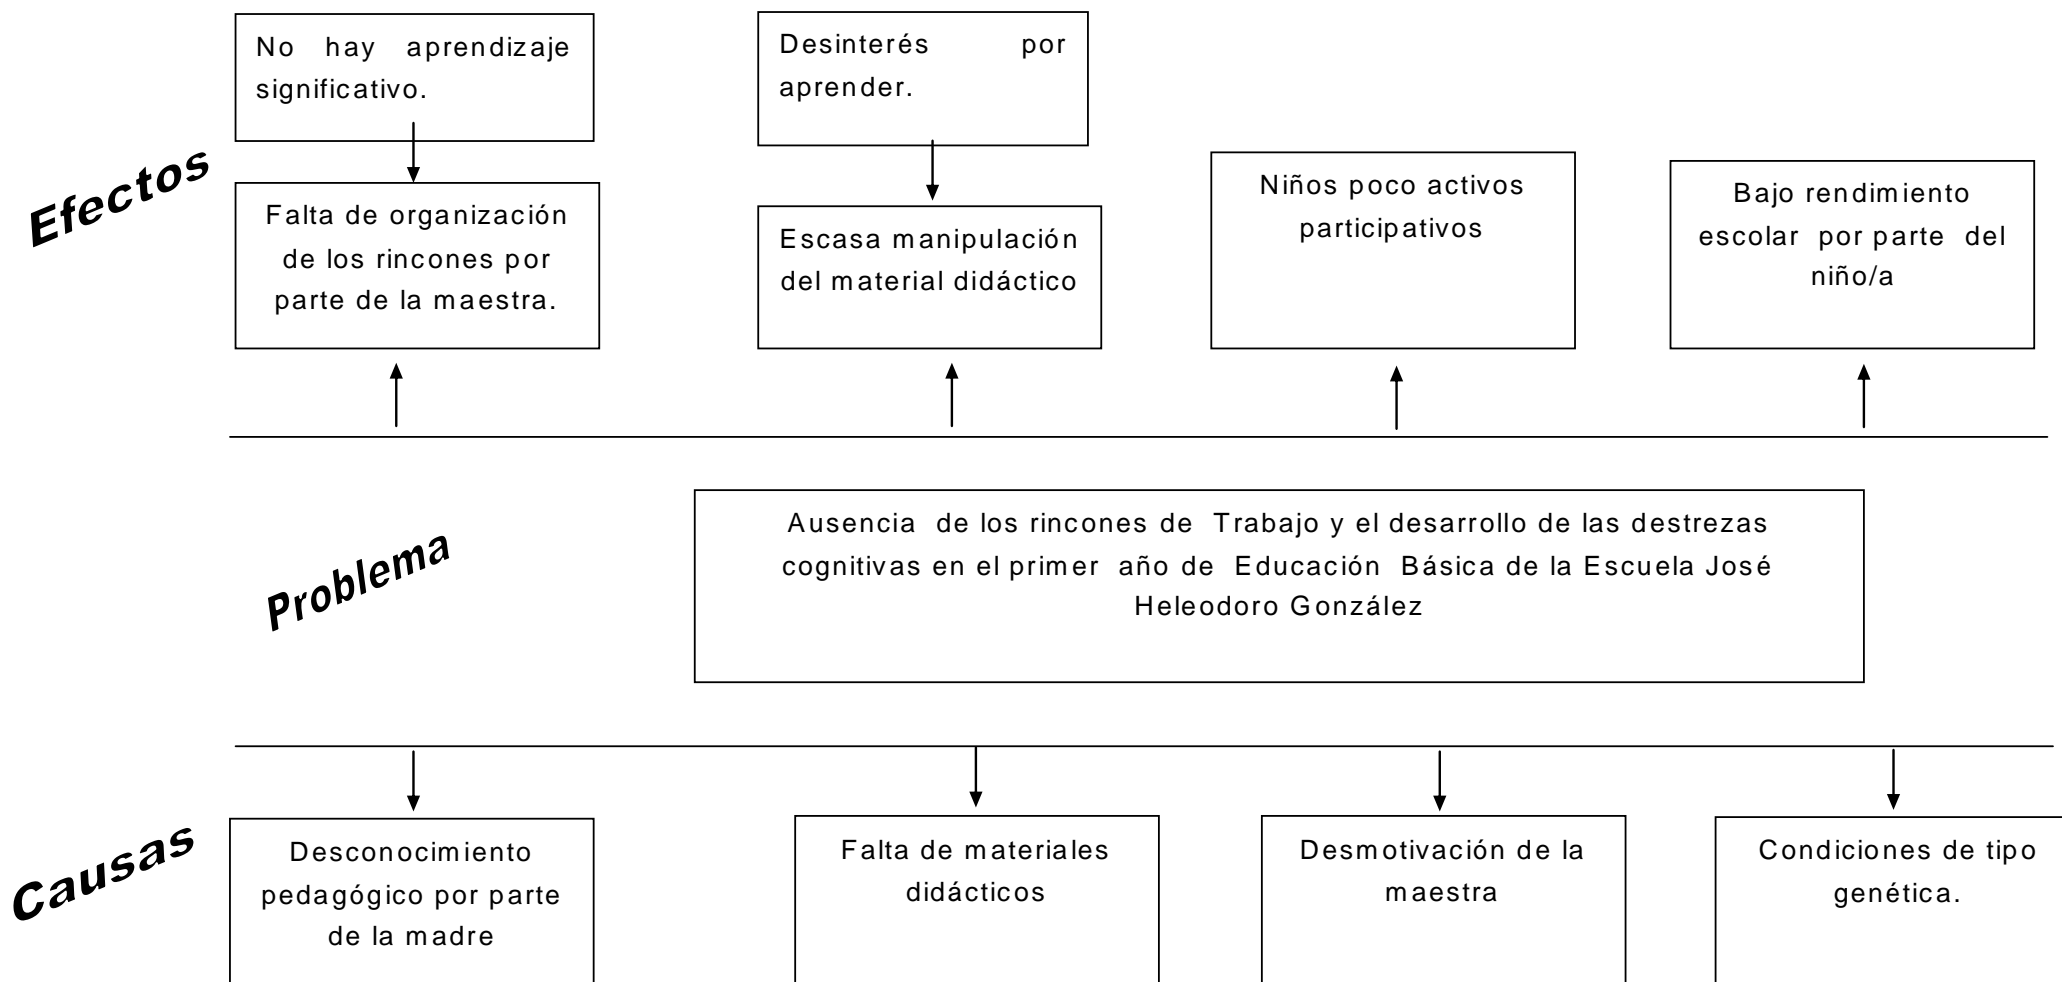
Efectos

No hay aprendizaje significativo.

Falta de organización de los rincones por parte de la maestra.

Desinterés por aprender.

Escasa manipulación del material didáctico

Niños poco activos participativos

Bajo rendimiento escolar por parte del niño/a

Problema

Ausencia de los rincones de Trabajo y el desarrollo de las destrezas cognitivas en el primer año de Educación Básica de la Escuela José Heleodoro González

Causas

Desconocimiento pedagógico por parte de la madre

Falta de materiales didácticos

Desmotivación de la maestra

Condiciones de tipo genética.